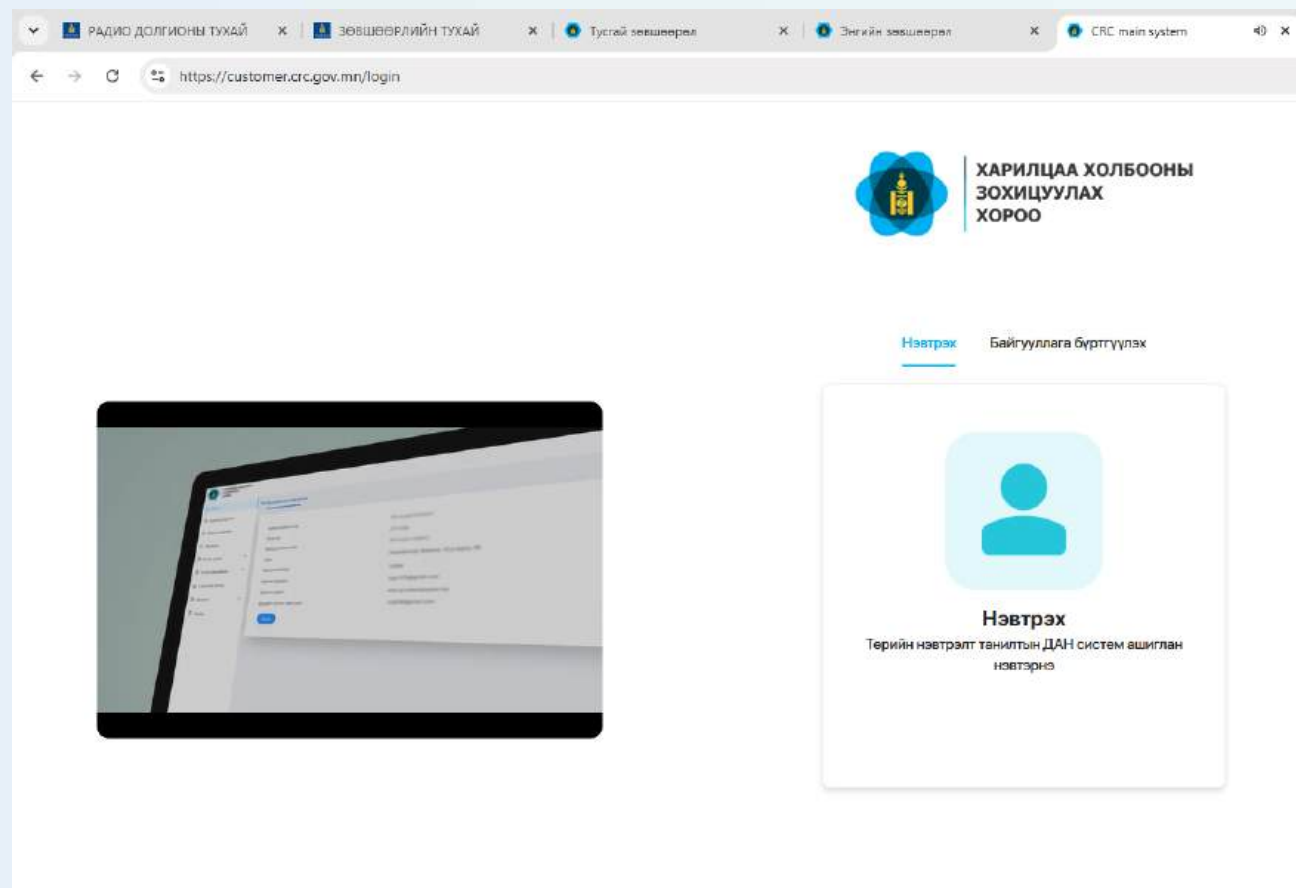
РАДИО ДОЛГИОНЫ ТУХАЙ × ЗӨВШӨӨРЛИЙН ТУХАЙ × Тусгай зөвшөөрөл × Энгийн зөвшөөрөл × CRC main system ×

https://customer.crc.gov.mn/login

ХАРИЛЦАА ХОЛБООНЫ ЗОХИЦУУЛАХ ХОРОО

Нэвтрэх Байгууллага бүртгүүлэх

Нэвтрэх
Төрийн нэвтрэлт танилтын ДАН систем ашиглан нэвтэрнэ